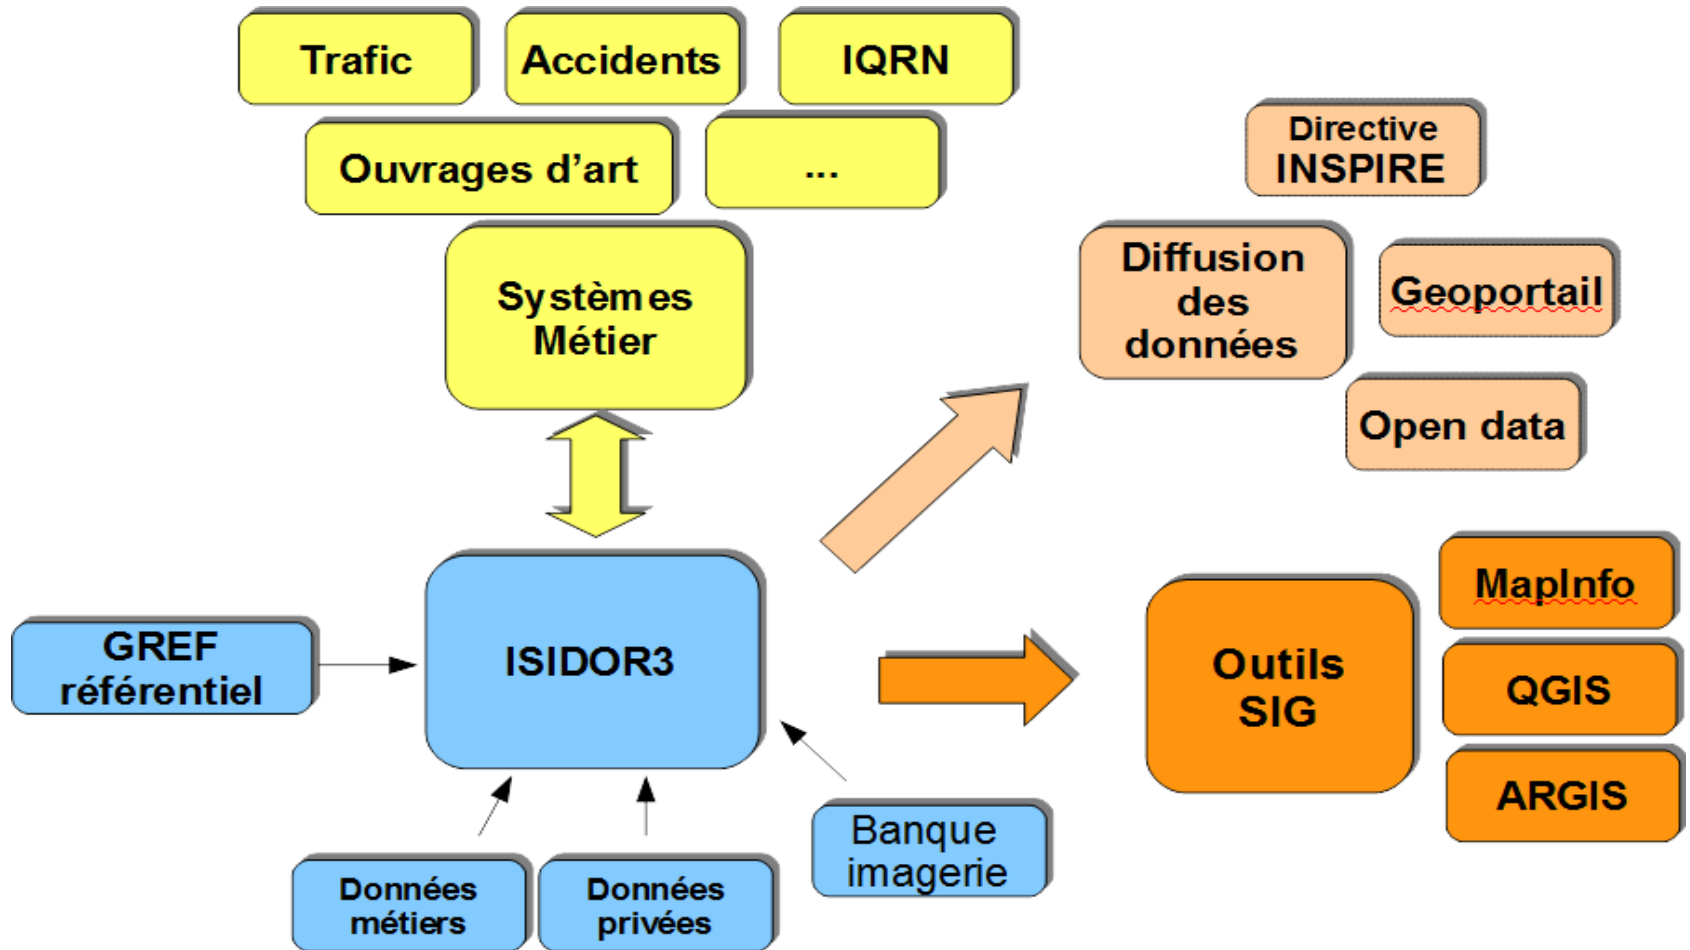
Trafic

Accidents

IQRN

Ouvrages d'art

...

Systèmes Métier

Directive INSPIRE

Diffusion des données

Geoportail

Open data

GREF référentiel

ISIDOR3

Outils SIG

MapInfo

QGIS

ARGIS

Données métiers

Données privées

Banque imagerie